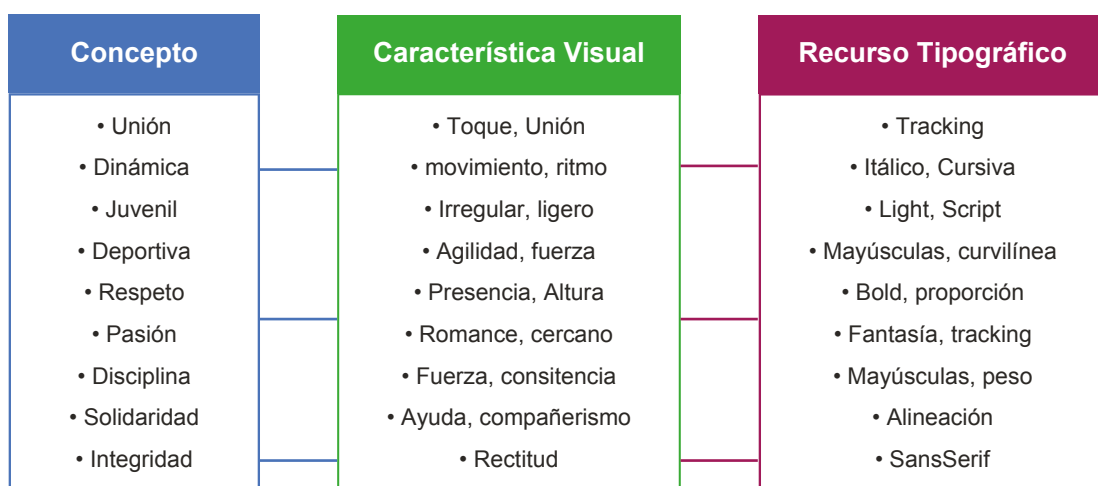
Concepto

• Unión
• Dinámica
• Juvenil
• Deportiva
• Respeto
• Pasión
• Disciplina
• Solidaridad
• Integridad

Característica Visual

• Toque, Unión
• movimiento, ritmo
• Irregular, ligero
• Agilidad, fuerza
• Presencia, Altura
• Romance, cercano
• Fuerza, consitencia
• Ayuda, compañerismo
• Rectitud

Recurso Tipográfico

• Tracking
• Itálico, Cursiva
• Light, Script
• Mayúsculas, curvilínea
• Bold, proporción
• Fantasía, tracking
• Mayúsculas, peso
• Alineación
• SansSerif